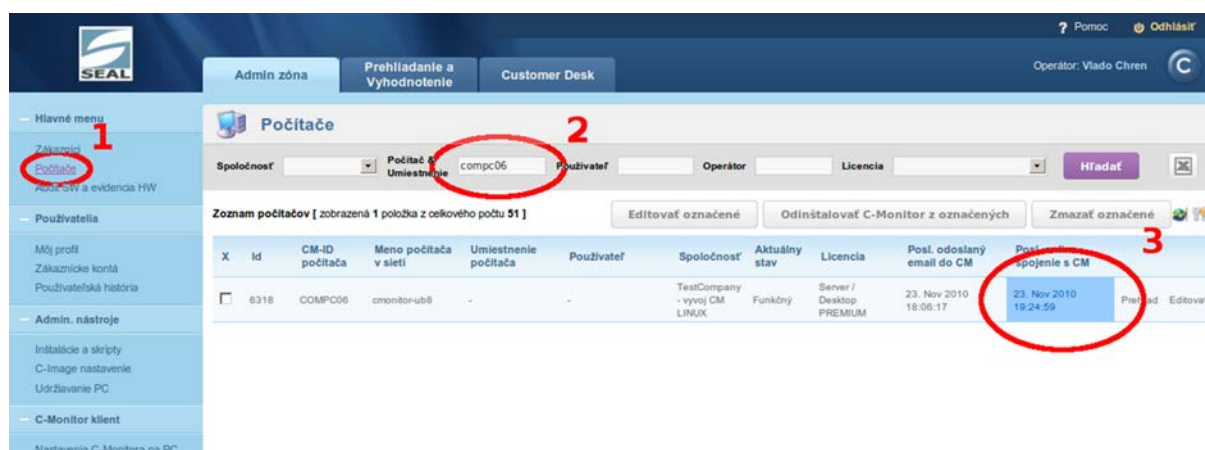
? Pomoc Odhlásiť

SEAL

Admin zóna
Prehliadanie a Vyhodnotenie
Customer Desk

Operátor: Vlado Chren

Hlavné menu
Zákazníci
Počítače
Audit SW a evidencia HW

Používatelia
Môj profil
Zákaznícke kontá
Používateľská história

Admin. nástroje
Inštalácie a skripty
C-Image nastavenie
Udržiavanie PC

C-Monitor klient
Nastavenia C-Monitora na PC

1

Počítače

2

Spoločnosť
Počítač & Umiestnenie compc06
Používateľ
Operátor
Licencia
Hľadať

Zoznam počítačov [ zobrazená 1 položka z celkového počtu 51 ]

Editovať označené
Odinštalovať C-Monitor z označených
Zmazať označené

3

| X | Id | CM-ID počítača | Meno počítača v sieti | Umiestnenie počítača | Používateľ | Spoločnosť | Aktuálny stav | Licencia | Posl. odoslaný email do CM | Posl. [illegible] spojenie s CM | | |
|---|---|---|---|---|---|---|---|---|---|---|---|---|
| ☐ | 6318 | COMPC06 | cmonitor-ub8 | - | - | TestCompany - vyvoj CM LINUX | Funkčný | Server / Desktop PREMIUM | 23. Nov 2010 18:06:17 | 23. Nov 2010 19:24:59 | Prehľad | Editovať |